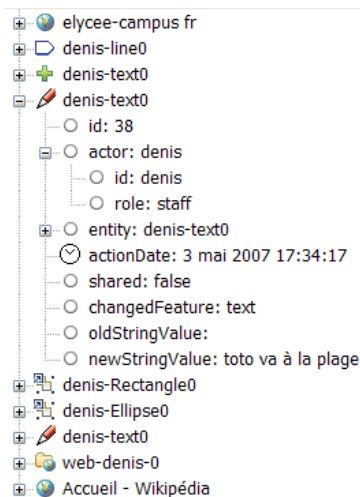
elycee-campus fr
denis-line0
denis-text0
denis-text0
id: 38
actor: denis
id: denis
role: staff
entity: denis-text0
actionDate: 3 mai 2007 17:34:17
shared: false
changedFeature: text
oldStringValue:
newStringValue: toto va à la plage
denis-Rectangle0
denis-Ellipse0
denis-text0
web-denis-0
Accueil - Wikipédia